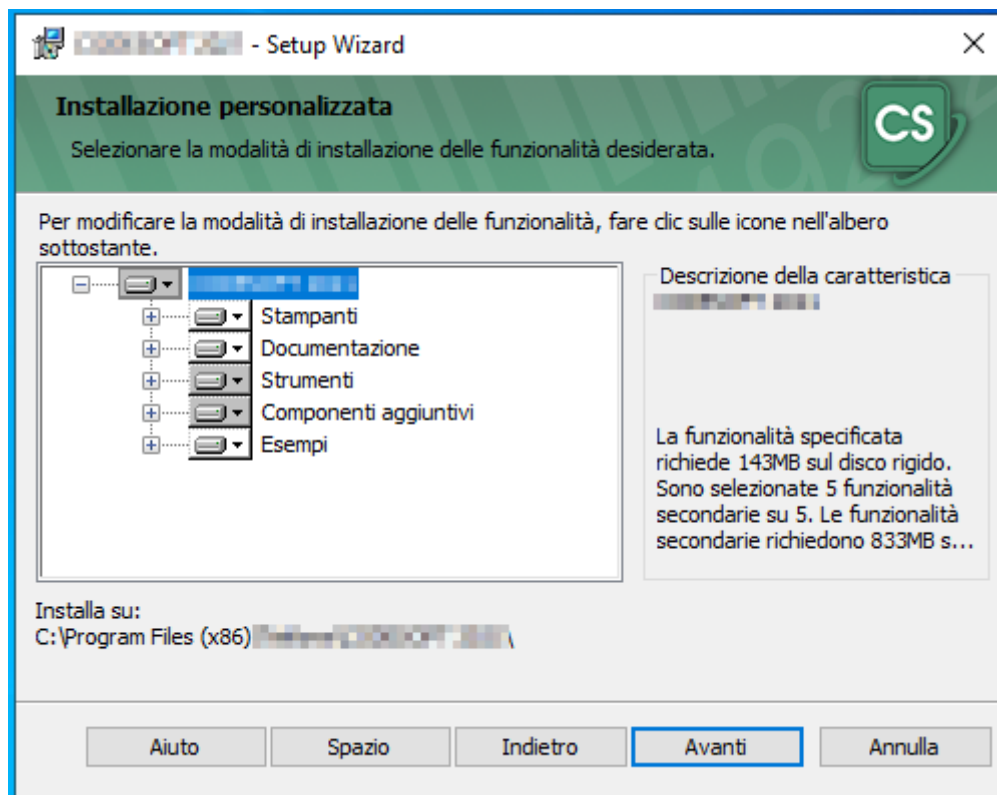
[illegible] - Setup Wizard

Installazione personalizzata

Selezionare la modalità di installazione delle funzionalità desiderata.

CS

Per modificare la modalità di installazione delle funzionalità, fare clic sulle icone nell'albero sottostante.

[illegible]

Stampanti

Documentazione

Strumenti

Componenti aggiuntivi

Esempi

Descrizione della caratteristica

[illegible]

La funzionalità specificata richiede 143MB sul disco rigido. Sono selezionate 5 funzionalità secondarie su 5. Le funzionalità secondarie richiedono 833MB s...

Installa su:
C:\Program Files (x86)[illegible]\

Aiuto | Spazio | Indietro | Avanti | Annulla